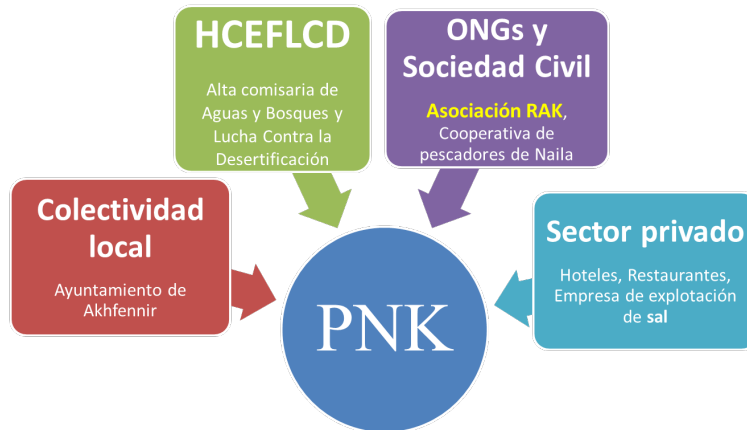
HCEFLCD

Alta comisaria de Aguas y Bosques y Lucha Contra la Desertificación

ONGs y Sociedad Civil

Asociación RAK, Cooperativa de pescadores de Naila

Colectividad local

Ayuntamiento de Akhfennir

Sector privado

Hoteles, Restaurantes, Empresa de explotación de sal

PNK